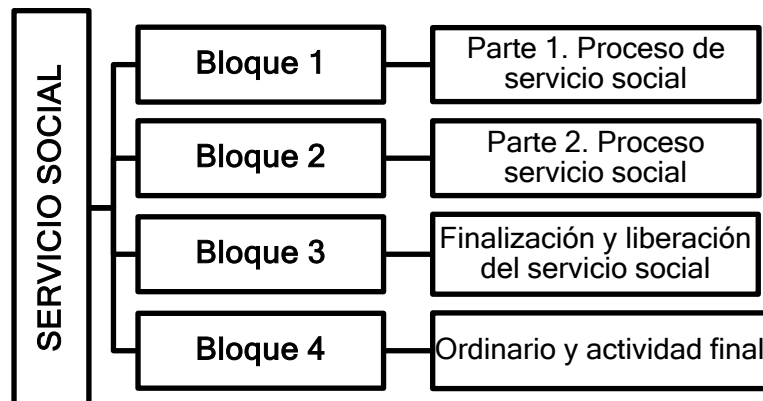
SERVICIO SOCIAL

Bloque 1

Parte 1. Proceso de servicio social

Bloque 2

Parte 2. Proceso servicio social

Bloque 3

Finalización y liberación del servicio social

Bloque 4

Ordinario y actividad final